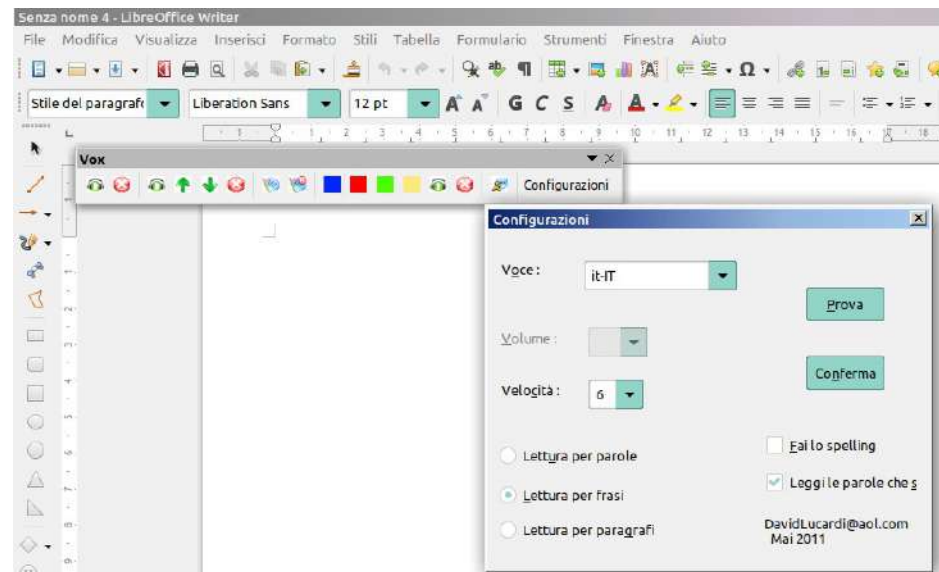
Senza nome 4 - LibreOffice Writer

File Modifica Visualizza Inserisci Formato Stili Tabella Formulario Strumenti Finestra Aiuto

Stile del paragrafo Liberation Sans 12 pt

1 2 3 4 5 6 7 8 9 10 11 12 13 14 15 16 18

Vox

Configurazioni

Configurazioni

Voce : it-IT

Prova

Volume :

Conferma

Velocità : 6

Lettura per parole

Lettura per frasi

Lettura per paragrafi

Fai lo spelling

Leggi le parole che s

DavidLucardi@aol.com
Mai 2011